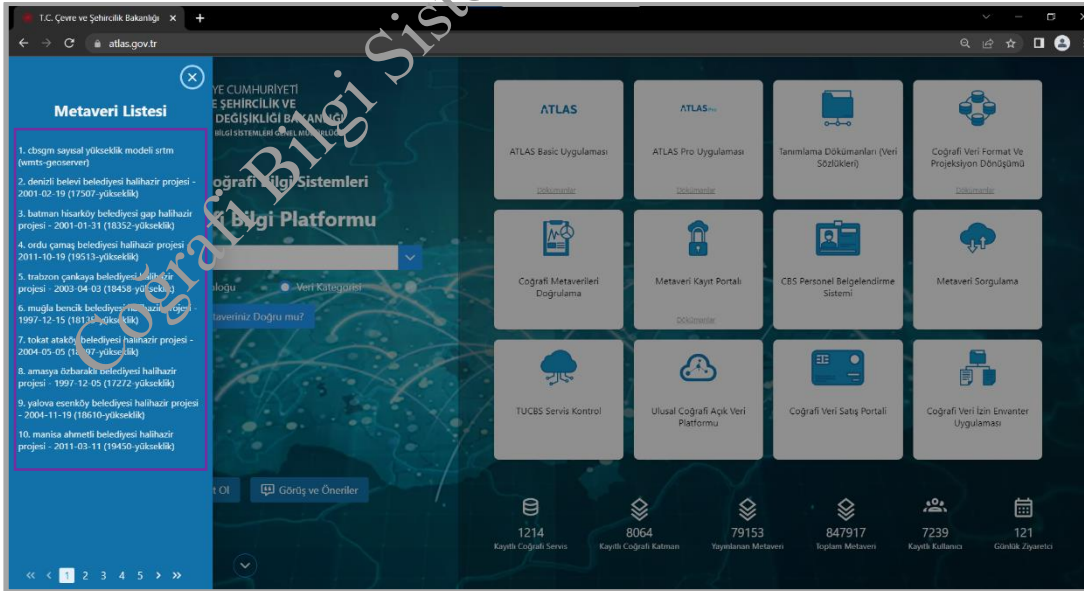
T.C. Çevre ve Şehircilik Bakanlığı ×

atlas.gov.tr

Metaveri Listesi

1. cbsgm sayısal yükseklik modeli srtm (wmts-geoserver)

2. denizli belevi belediyesi halihazir projesi - 2001-02-19 (17507-yükseklik)

3. batman hisarköy belediyesi gap halihazir projesi - 2001-01-31 (18352-yükseklik)

4. ordu çamaş belediyesi halihazir projesi 2011-10-19 (19513-yükseklik)

5. trabzon çankaya belediyesi halihazir projesi - 2003-04-03 (18458-yükseklik)

6. muğla bencik belediyesi halihazir projesi - 1997-12-15 (1813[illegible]-yükseklik)

7. tokat ataköy belediyesi halihazir projesi - 2004-05-05 (1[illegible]97-yükseklik)

8. amasya özbaraklı belediyesi halihazir projesi - 1997-12-05 (17272-yükseklik)

9. yalova esenköy belediyesi halihazir projesi - 2004-11-19 (18610-yükseklik)

10. manisa ahmetli belediyesi halihazir projesi - 2011-03-11 (19450-yükseklik)

« ‹ 1 2 3 4 5 › »

Coğrafi Bilgi Sist

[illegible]YE CUMHURİYETİ
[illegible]E ŞEHİRCİLİK VE
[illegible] DEĞİŞİKLİĞİ BAKANLIĞI
BİLGİ SİSTEMLERİ GENEL MÜDÜRLÜĞÜ

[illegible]oğrafi Bilgi Sistemleri
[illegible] Bilgi Platformu

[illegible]loğu Veri Kategorisi

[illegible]taveriniz Doğru mu?

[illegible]t Ol Görüş ve Öneriler

ATLAS
ATLAS Basic Uygulaması
Dökümanlar

ATLAS Pro
ATLAS Pro Uygulaması
Dökümanlar

Tanımlama Dökümanları (Veri Sözlükleri)

Coğrafi Veri Format Ve Projeksiyon Dönüşümü
Dökümanlar

Coğrafi Metaverileri Doğrulama

Metaveri Kayıt Portalı
Dökümanlar

CBS Personel Belgelendirme Sistemi

Metaveri Sorgulama

TUCBS Servis Kontrol

Ulusal Coğrafi Açık Veri Platformu

Coğrafi Veri Satış Portali

Coğrafi Veri İzin Envanter Uygulaması

1214
Kayıtlı Coğrafi Servis

8064
Kayıtlı Coğrafi Katman

79153
Yayınlanan Metaveri

847917
Toplam Metaveri

7239
Kayıtlı Kullanıcı

121
Günlük Ziyaretçi